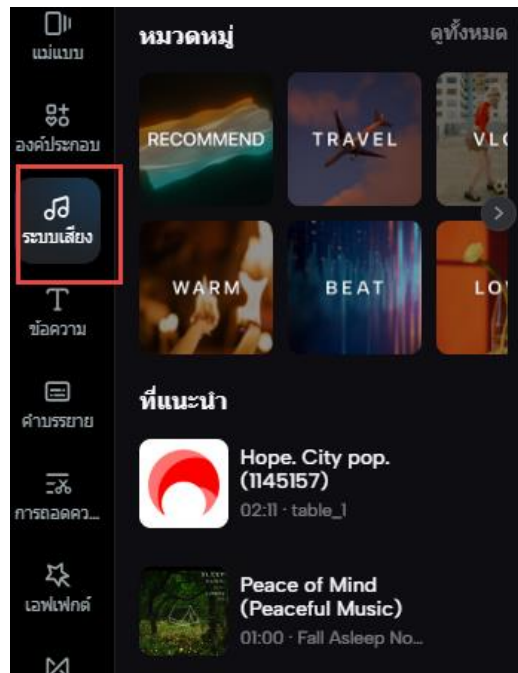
แม่แบบ
องค์ประกอบ
ระบบเสียง
ข้อความ
คำบรรยาย
การถอดคว...
เอฟเฟกต์

หมวดหมู่
ดูทั้งหมด

RECOMMEND
TRAVEL
VL
WARM
BEAT
LO

ที่แนะนำ

Hope. City pop. (1145157)
02:11 · table_1

Peace of Mind (Peaceful Music)
01:00 · Fall Asleep No...